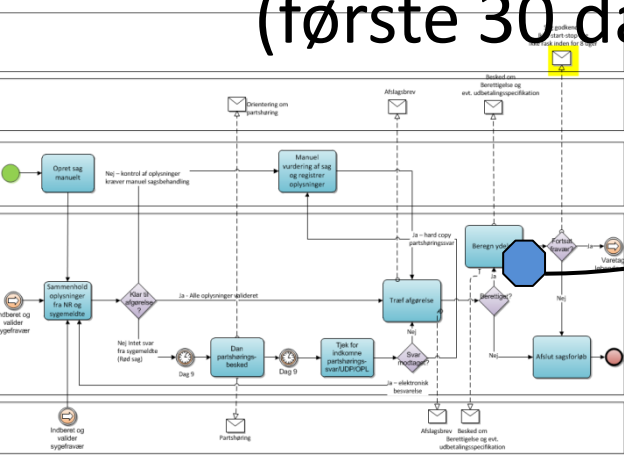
(første 30 da

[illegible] godkend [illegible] start-stop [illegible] fask inden for 8 uger

Orientering om partshøring

Afslagsbrev

Besked om Berettigelse og evt. udbetalingsspecifikation

Opret sag manuelt

Nej – kontrol af oplysninger kræver manuel sagsbehandling

Manuel vurdering af sag og registrer oplysninger

Ja – hard copy partshøringssvar

Beregn yde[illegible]

Fortsat fravær?

Ja

Varetag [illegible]

Indberet og valider sygefravær

Sammenhold oplysninger fra NR og sygemeldte

Klar til afgørelse?

Ja – Alle oplysninger valideret

Træf afgørelse

Berettiget?

Nej

Nej

Nej Intet svar fra sygemeldte (Rød sag)

Dag 9

Dan partshørings-besked

Dag 9

Tjek for indkomne partshørings-svar/UDP/OPL

Svar modtaget?

Nej

Afslut sagsforløb

Ja – elektronisk besvarelse

Indberet og valider sygefravær

Partshøring

Afslagsbrev

Besked om Berettigelse og evt. udbetalingsspecifikation